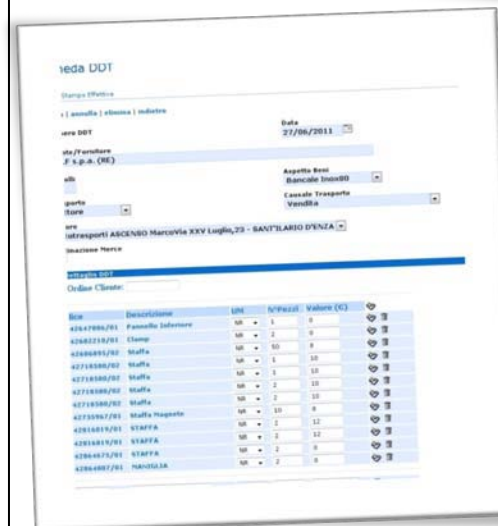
heda DDT

Stampa Effettiva

| annulla | elimina | indietro

ero DDT

Data
27/06/2011

nte/Fornitore
.F s.p.a. (RE)

Aspetto Beni
Bancale Inox80

Causale Trasporto
Vendita

sporto
ttore

ustrasporti ASCENSO MarcoVia XXV Luglio,23 - SANT'ILARIO D'ENZA

inazione Merce

ettaglio DDT

Ordine Cliente:

| dice | Descrizione | UM | N°Pezzi | Valore (€) |
|---|---|---|---|---|
| 42647886/01 | Pannello Inferiore | NR | 1 | 0 |
| 42682210/01 | Clamp | NR | 2 | 0 |
| 42686891/02 | Staffa | NR | 50 | 8 |
| 42718580/02 | Staffa | NR | 1 | 10 |
| 42718580/02 | Staffa | NR | 1 | 10 |
| 42718580/02 | Staffa | NR | 1 | 10 |
| 42718580/02 | Staffa | NR | 2 | 10 |
| 42735967/01 | Staffa Magnete | NR | 10 | 8 |
| 42816819/01 | STAFFA | NR | 2 | 12 |
| 42816819/01 | STAFFA | NR | 2 | 12 |
| 42864675/01 | STAFFA | NR | 2 | 0 |
| 42864807/01 | MANIGLIA | NR | 2 | 0 |